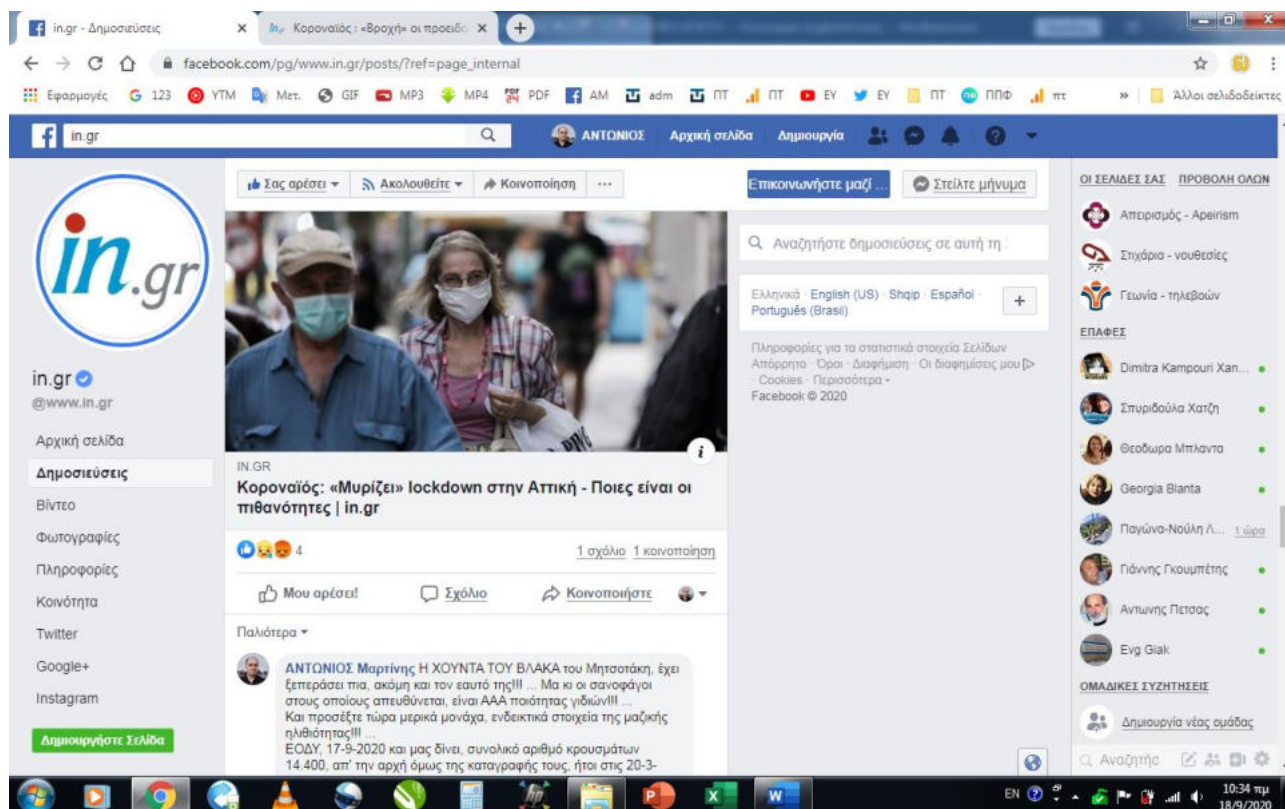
in.gr - Δημοσιεύσεις ×
Κορωναϊός : «Βροχή» οι προειδο ×
+

facebook.com/pg/www.in.gr/posts/?ref=page_internal

Εφαρμογές 123 YTM Μετ. GIF MP3 MP4 PDF AM adm ΠΤ ΠΤ EY EY ΠΤ ΠΠΦ ππ » Άλλοι σελιδοδείκτες

in.gr
ΑΝΤΩΝΙΟΣ Αρχική σελίδα Δημιουργία

in.gr
in.gr
@www.in.gr
Αρχική σελίδα
Δημοσιεύσεις
Βίντεο
Φωτογραφίες
Πληροφορίες
Κοινότητα
Twitter
Google+
Instagram
Δημιουργήστε Σελίδα

Σας αρέσει ▾ Ακολουθείτε ▾ Κοινοποίηση ···

IN.GR
Κορωναϊός: «Μυρίζει» lockdown στην Αττική - Ποιες είναι οι πιθανότητες | in.gr

4 1 σχόλιο 1 κοινοποίηση

Μου αρέσει! Σχόλιο Κοινοποιήστε

Παλιότερα ▾

ΑΝΤΩΝΙΟΣ Μαρτίνης Η ΧΟΥΝΤΑ ΤΟΥ ΒΛΑΚΑ του Μητσοτάκη, έχει ξεπεράσει πια, ακόμη και τον εαυτό της!!! ... Μα κι οι σανοφάγοι στους οποίους απευθύνεται, είναι ΑΑΑ ποιότητας γιδιών!!! ...
Και προσέξτε τώρα μερικά μονάχα, ενδεικτικά στοιχεία της μαζικής ηλιθιότητας!!! ...
ΕΟΔΥ, 17-9-2020 και μας δίνει, συνολικό αριθμό κρουσμάτων 14.400, απ' την αρχή όμως της καταγραφής τους, ήτοι στις 20-3-

Επικοινωνήστε μαζί ...
Στείλτε μήνυμα

Αναζητήστε δημοσιεύσεις σε αυτή τη

Ελληνικά · English (US) · Shqip · Español · Português (Brasil)
+

Πληροφορίες για τα στατιστικά στοιχεία Σελίδων
Απόρρητο · Όροι · Διαφήμιση · Οι διαφημίσεις μου · Cookies · Περισσότερα ·
Facebook © 2020

ΟΙ ΣΕΛΙΔΕΣ ΣΑΣ ΠΡΟΒΟΛΗ ΟΛΩΝ
Απειρισμός - Apeirism
Σπιχάρια - νουθεσίες
Γειωνία - τηλεβοών
ΕΠΑΦΕΣ
Dimitra Kampouri Xan...
Σπυριδούλα Χατζη
Θεοδωρα Μπλαντα
Georgia Blanta
Παγώνα-Νούλη Λ... 1 ώρα
Γιάννης Γκουμπέτης
Αντωνης Πετσας
Evg Giak
ΟΜΑΔΙΚΕΣ ΣΥΖΗΤΗΣΕΙΣ
Δημιουργία νέας ομάδας
Αναζήτησ

EN 10:34 πμ 18/9/2020